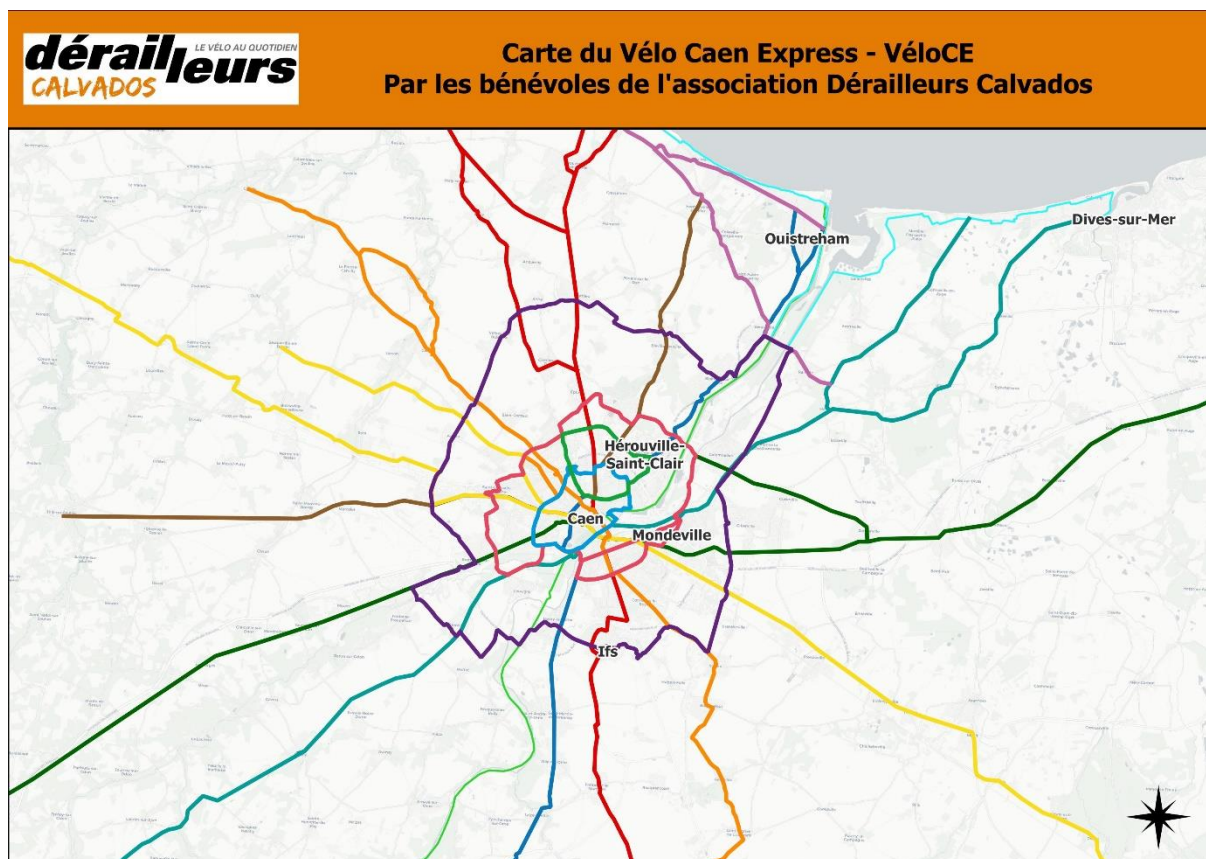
dérailleurs
LE VÉLO AU QUOTIDIEN
CALVADOS

Carte du Vélo Caen Express - VéloCE
Par les bénévoles de l'association Dérailleurs Calvados

Ouistreham
Dives-sur-Mer
Hérouville-Saint-Clair
Caen
Mondeville
Ifs